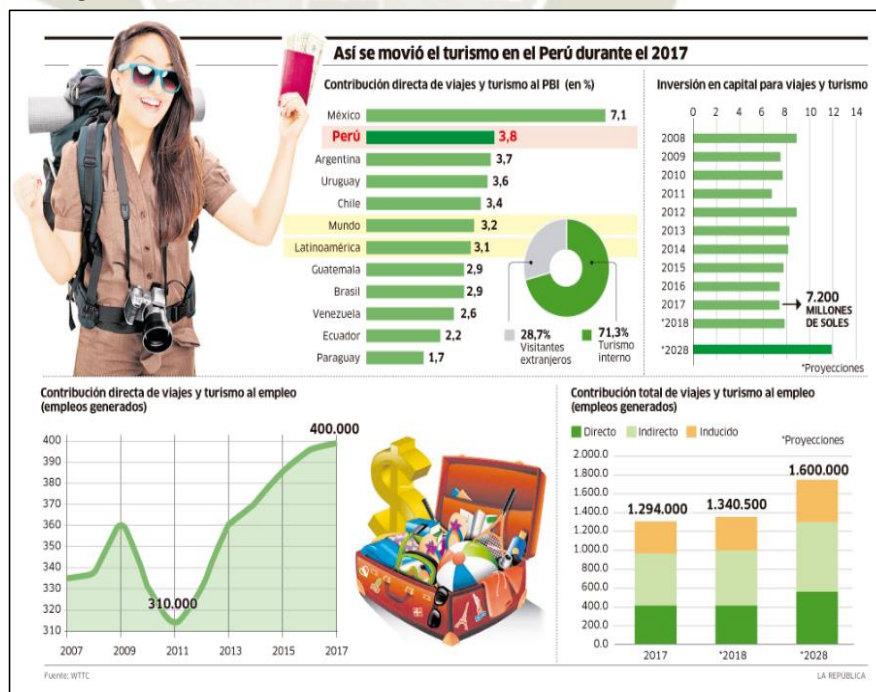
Así se movió el turismo en el Perú durante el 2017

Contribución directa de viajes y turismo al PBI (en %)

| País | % |
|---|---|
| México | 7,1 |
| Perú | 3,8 |
| Argentina | 3,7 |
| Uruguay | 3,6 |
| Chile | 3,4 |
| Mundo | 3,2 |
| Latinoamérica | 3,1 |
| Guatemala | 2,9 |
| Brasil | 2,9 |
| Venezuela | 2,6 |
| Ecuador | 2,2 |
| Paraguay | 1,7 |

28,7% Visitantes extranjeros
71,3% Turismo interno

Inversión en capital para viajes y turismo

0 2 4 6 8 10 12 14

2008
2009
2010
2011
2012
2013
2014
2015
2016
2017
*2018
*2028

7.200 MILLONES DE SOLES

*Proyecciones

Contribución directa de viajes y turismo al empleo (empleos generados)

400
390
380
370
360
350
340
330
320
310

2007 2009 2011 2013 2015 2017

400.000
310.000

Contribución total de viajes y turismo al empleo (empleos generados)

Directo Indirecto Inducido

*Proyecciones

2.000.0
1.800.0
1.600.0
1.400.0
1.200.0
1.000.0
800.0
600.0
400.0
200.0
0.0

1.294.000 1.340.500 1.600.000

2017 *2018 *2028

Fuente: WTTC

LA REPÚBLICA